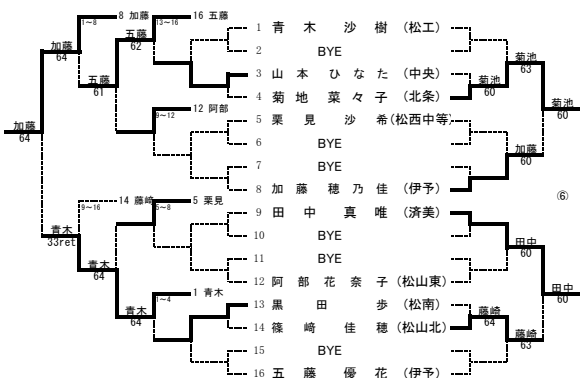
8 加藤
1～8
16 五藤
13～16
加藤
64
五藤
62
五藤
61
12 阿部
9～12
加藤
64
14 藤崎
9～16
5 栗見
5～8
青木
33ret
青木
64
1 青木
1～4
青木
64

1 青木沙樹（松工）
2 BYE
3 山本ひなた（中央）
4 菊地菜々子（北条）
5 栗見沙希（松西中等）
6 BYE
7 BYE
8 加藤穂乃佳（伊予）
9 田中真唯（済美）
10 BYE
11 BYE
12 阿部花奈子（松山東）
13 黒田歩（松南）
14 篠崎佳穂（松山北）
15 BYE
16 五藤優花（伊予）

菊池
63
菊池
60
菊池
60
加藤
60
⑥
田中
60
田中
60
藤崎
64
藤崎
63